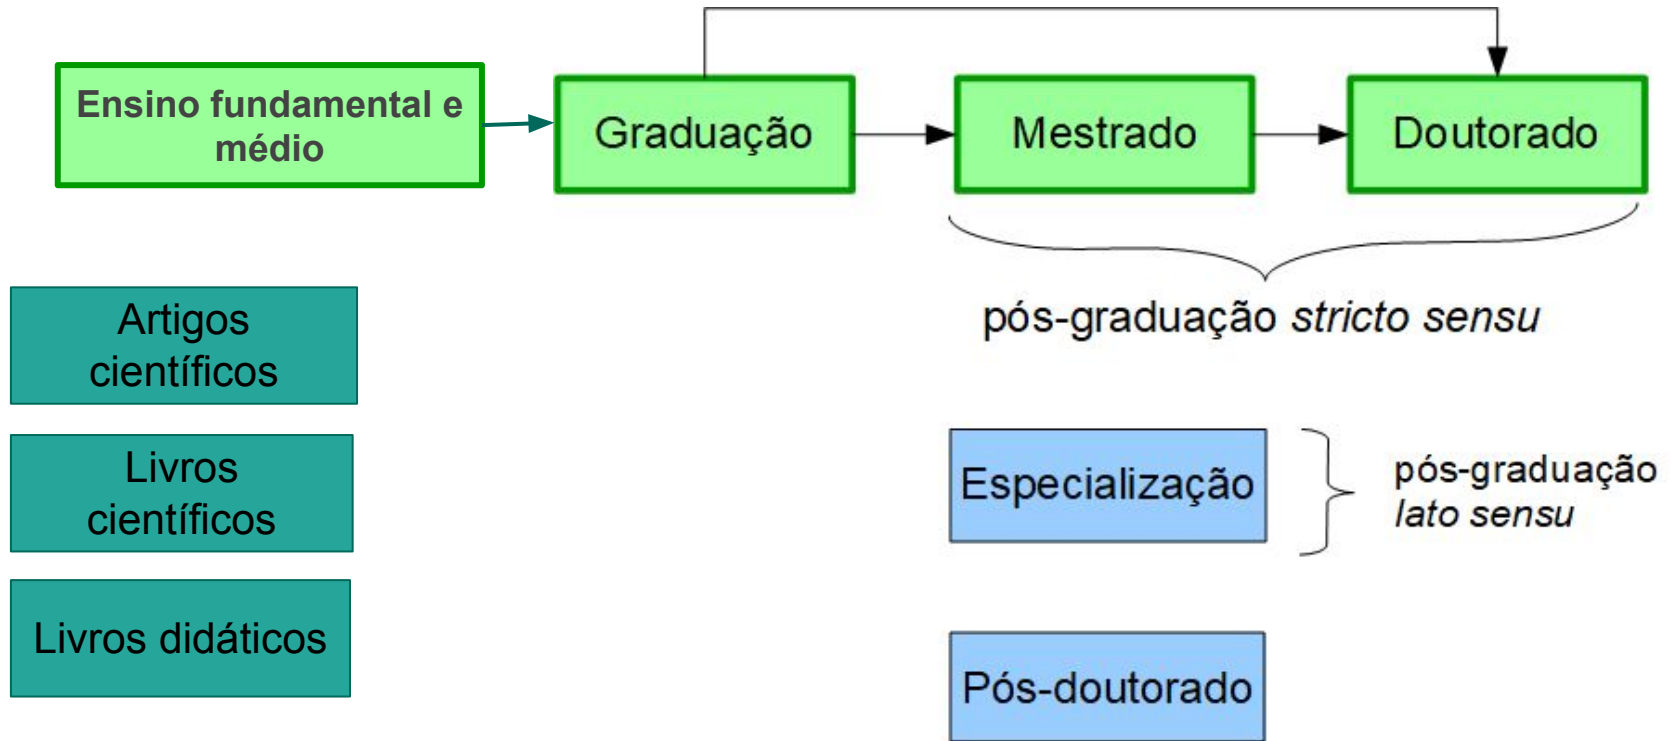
Ensino fundamental e médio

Graduação

Mestrado

Doutorado

pós-graduação *stricto sensu*

Artigos científicos

Livros científicos

Livros didáticos

Especialização

pós-graduação *lato sensu*

Pós-doutorado